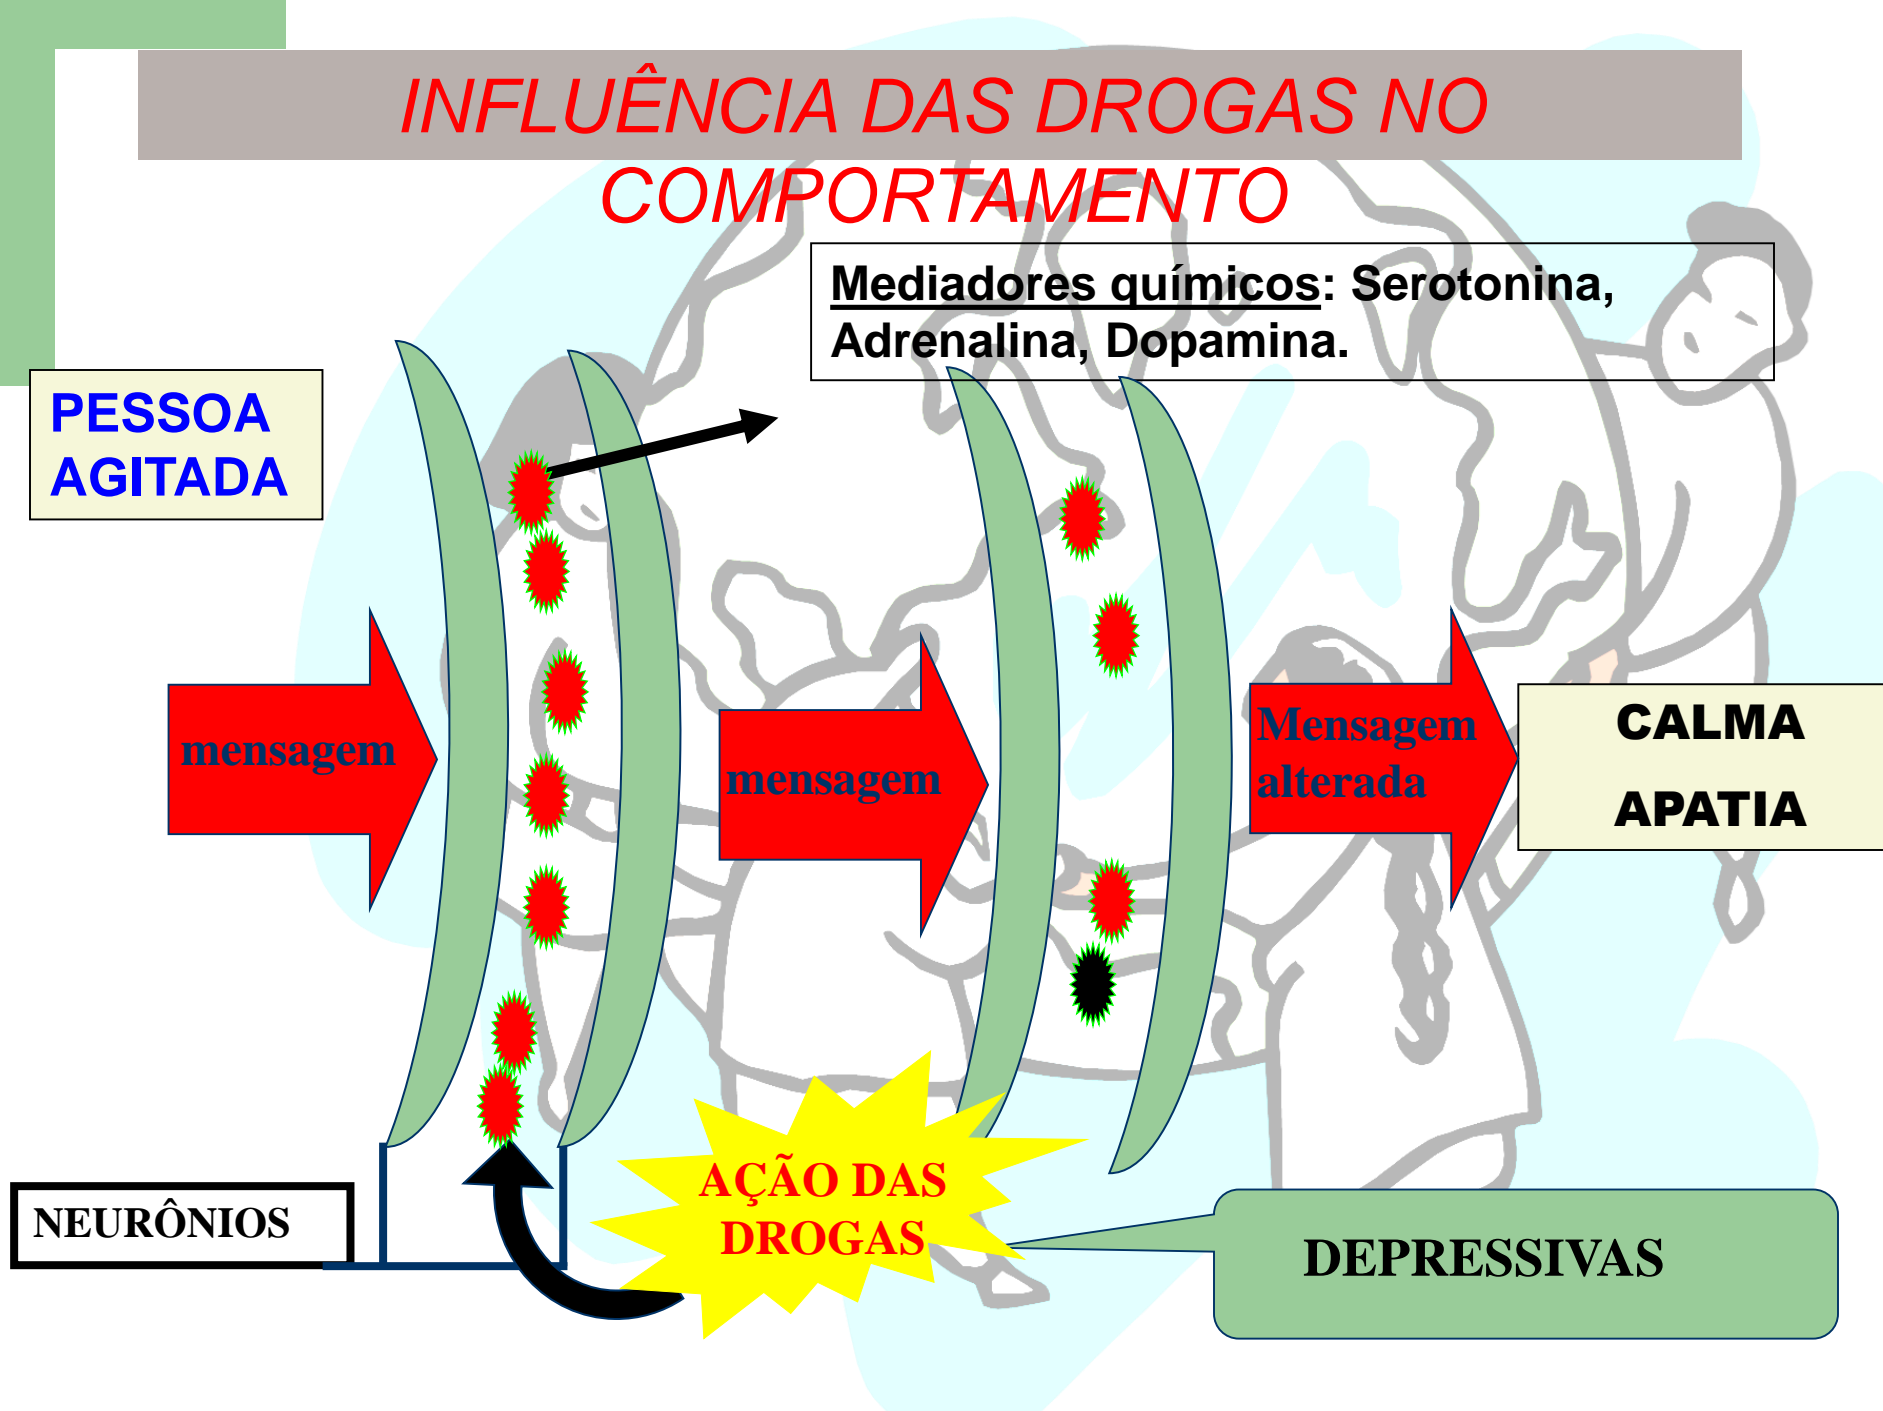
INFLUÊNCIA DAS DROGAS NO COMPORTAMENTO

Mediadores químicos: Serotonina, Adrenalina, Dopamina.

PESSOA AGITADA

mensagem

mensagem

Mensagem alterada

CALMA

APATIA

NEURÔNIOS

AÇÃO DAS DROGAS

DEPRESSIVAS